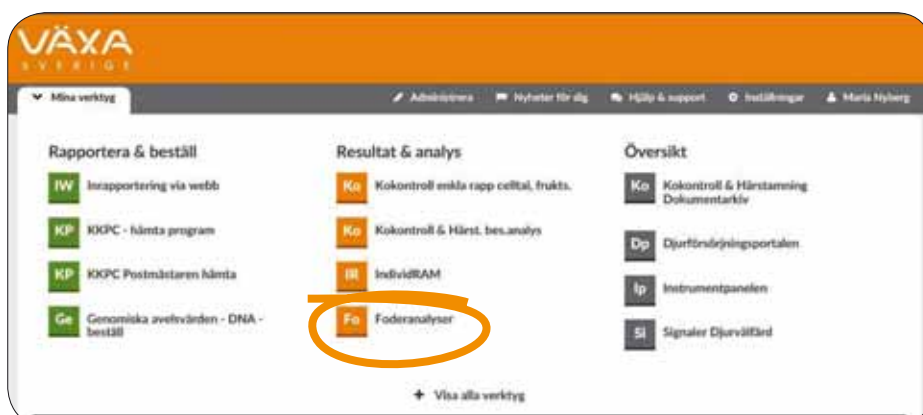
VÄXA
SVERIGE

Mina verktyg

Administrera
Nyheter för dig
Hjälp & support
Inställningar
Maria Nyberg

Rapportera & beställ

IW Inrapportering via webb

KP KKPC - hämta program

KP KKPC Postmästaren hämta

Ge Genomiska avelsvärden - DNA - beställ

Resultat & analys

Ko Kokontroll enkla rapp celltal, frukts.

Ko Kokontroll & Härst. bes.analys

IR IndividRAM

Fo Foderanalyser

Översikt

Ko Kokontroll & Härstamning Dokumentarkiv

Dp Djurförsörjningsportalen

Ip Instrumentpanelen

Sl Signaler Djurvälfärd

+ Visa alla verktyg